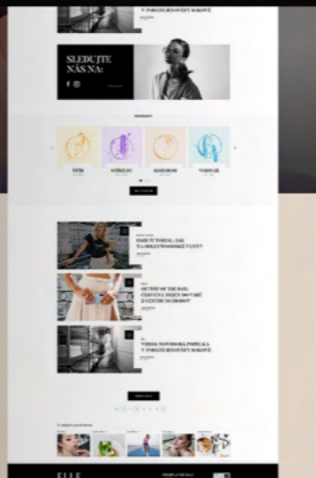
V PARÍŽI ŽENOVÝCH DOMOV

SLEDUJTE NÁS NA:

TEEN

SÚŤAŽ

KOZMETIKA

VOŇAVÉ

HAIR TUTORIAL: AKO NA HOLLYWOODSKÉ VLNY?

OUTFIT OF THE DAY: ČERVENÁ SUKŇA DO VÁŠHO ŠATNÍKA

VÝBER TOPMODELKA V PARÍŽI ŽENOVÝCH DOMOV

ELLE